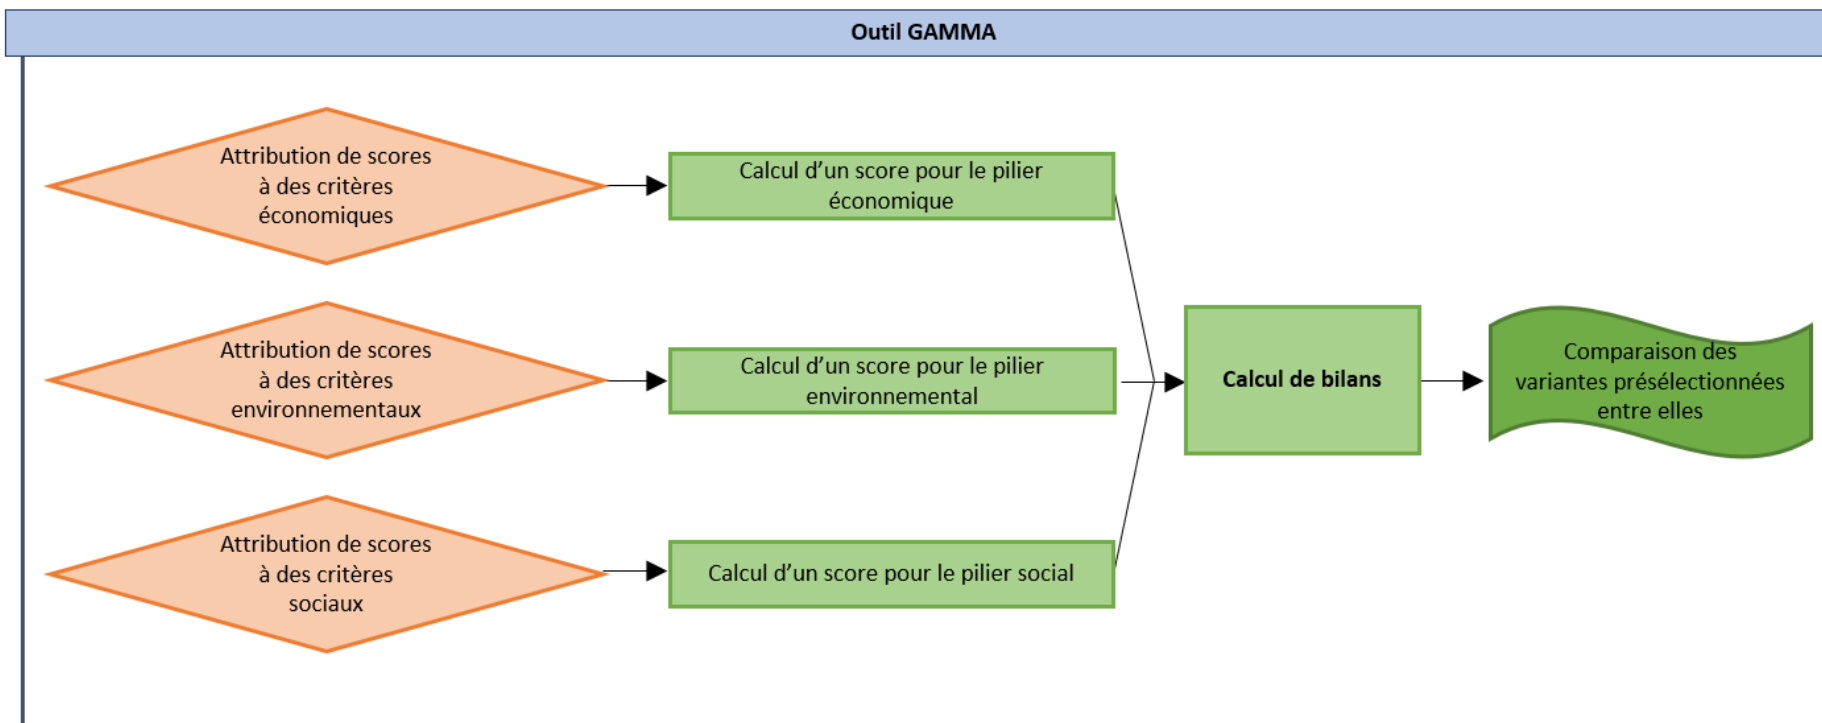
Outil GAMMA

Attribution de scores à des critères économiques

Calcul d’un score pour le pilier économique

Attribution de scores à des critères environnementaux

Calcul d’un score pour le pilier environnemental

Calcul de bilans

Comparaison des variantes présélectionnées entre elles

Attribution de scores à des critères sociaux

Calcul d’un score pour le pilier social